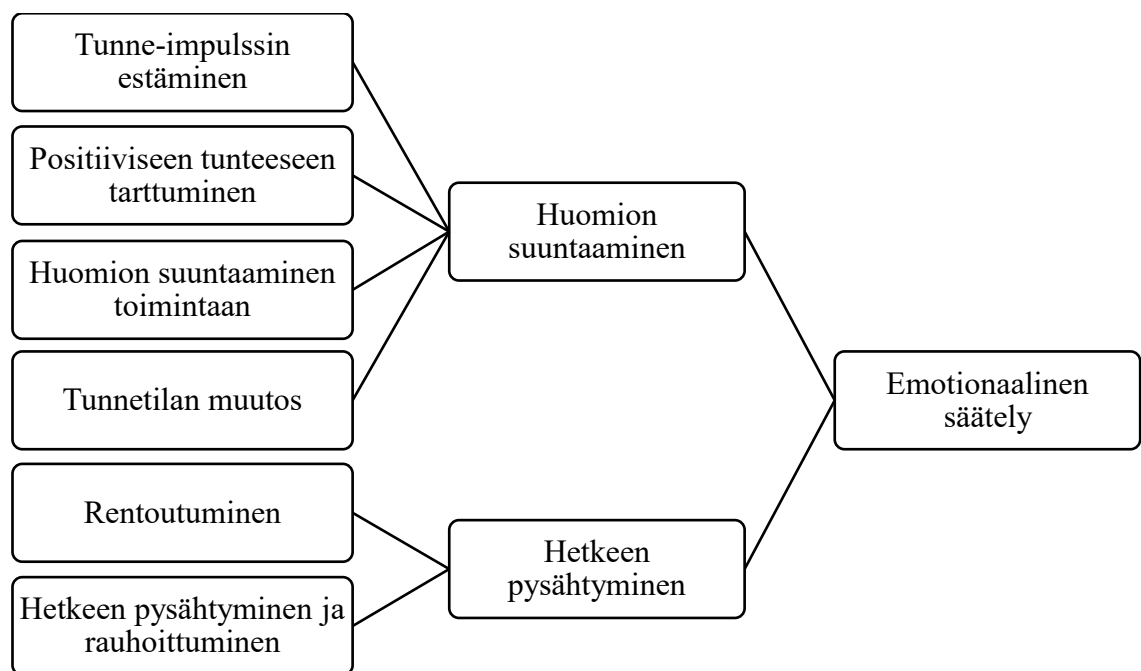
Tunne-impulssin estäminen

Positiiviseen tunteeseen tarttuminen

Huomion suuntaaminen toimintaan

Tunnetilan muutos

Huomion suuntaaminen

Emotionaalinen säätely

Rentoutuminen

Hetkeen pysähtyminen ja rauhoittuminen

Hetkeen pysähtyminen